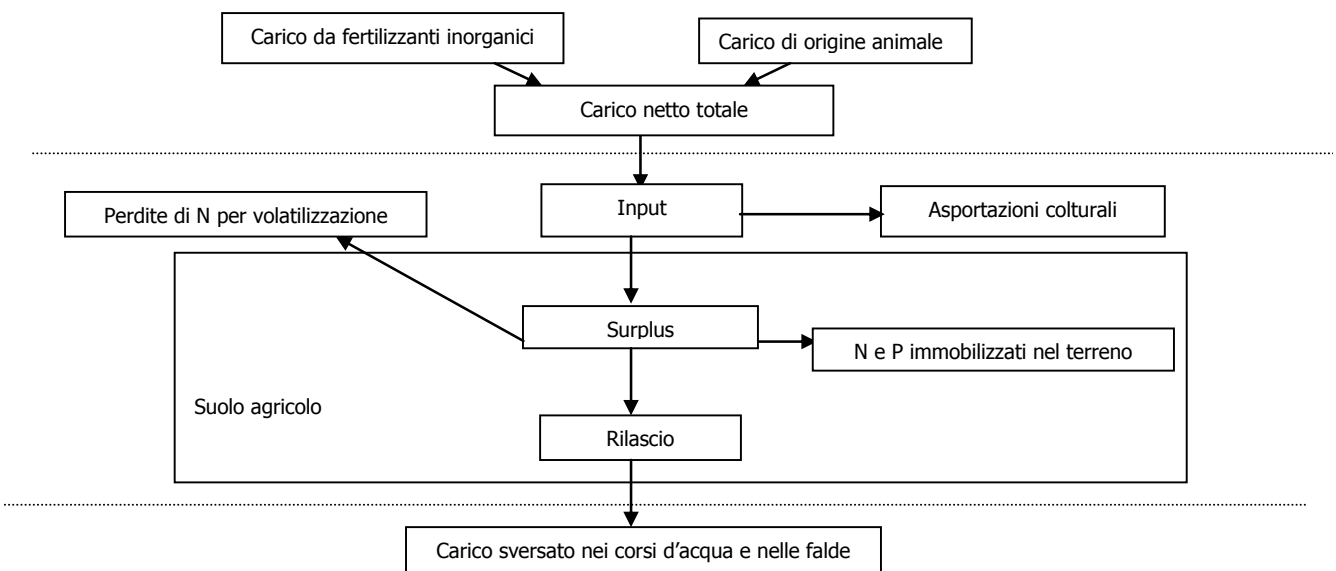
Carico da fertilizzanti inorganici

Carico di origine animale

Carico netto totale

Perdite di N per volatilizzazione

Input

Asportazioni colturali

Surplus

N e P immobilizzati nel terreno

Suolo agricolo

Rilascio

Carico sversato nei corsi d'acqua e nelle falde